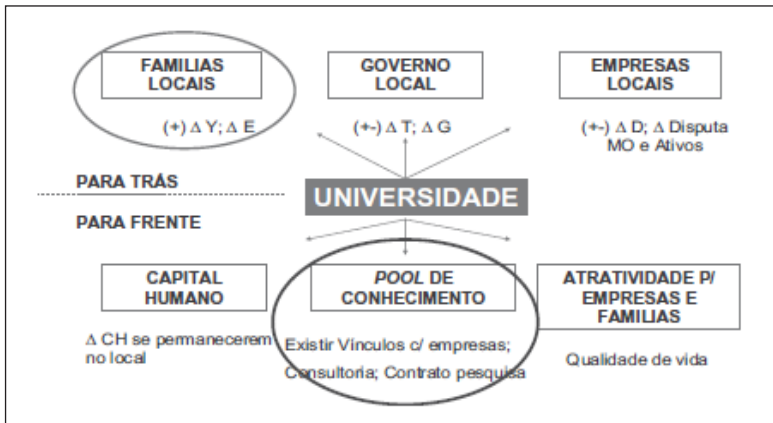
FAMILIAS LOCAIS

(+) Δ Y; Δ E

GOVERNO LOCAL

(+-) Δ T; Δ G

EMPRESAS LOCAIS

(+-) Δ D; Δ Disputa MO e Ativos

PARA TRÁS

UNIVERSIDADE

PARA FRENTE

CAPITAL HUMANO

Δ CH se permanecerem no local

*POOL* DE CONHECIMENTO

Existir Vínculos c/ empresas; Consultoria; Contrato pesquisa

ATRATIVIDADE P/ EMPRESAS E FAMILIAS

Qualidade de vida